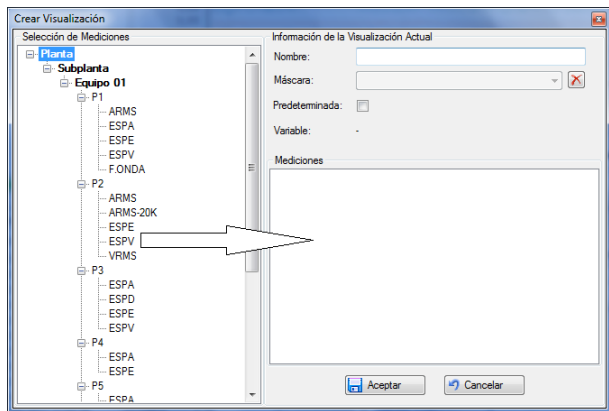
Crear Visualización

Selección de Mediciones

Planta
Subplanta
Equipo 01
P1
ARMS
ESPA
ESPE
ESPV
F.ONDA
P2
ARMS
ARMS-20K
ESPE
ESPV
VRMS
P3
ESPA
ESPD
ESPE
ESPV
P4
ESPA
ESPE
P5
ESPA

Información de la Visualización Actual

Nombre:

Máscara:

Predeterminada:

Variable: -

Mediciones

Aceptar

Cancelar